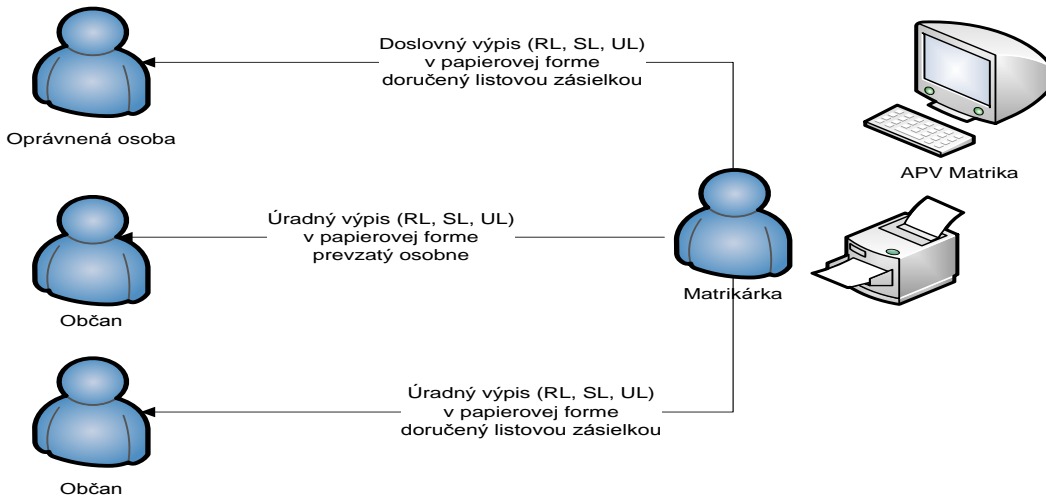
Doslovný výpis (RL, SL, UL)
v papierovej forme
doručený listovou zásielkou

Oprávnená osoba

APV Matrika

Úradný výpis (RL, SL, UL)
v papierovej forme
prevzatý osobne

Matrikárka

Občan

Úradný výpis (RL, SL, UL)
v papierovej forme
doručený listovou zásielkou

Občan